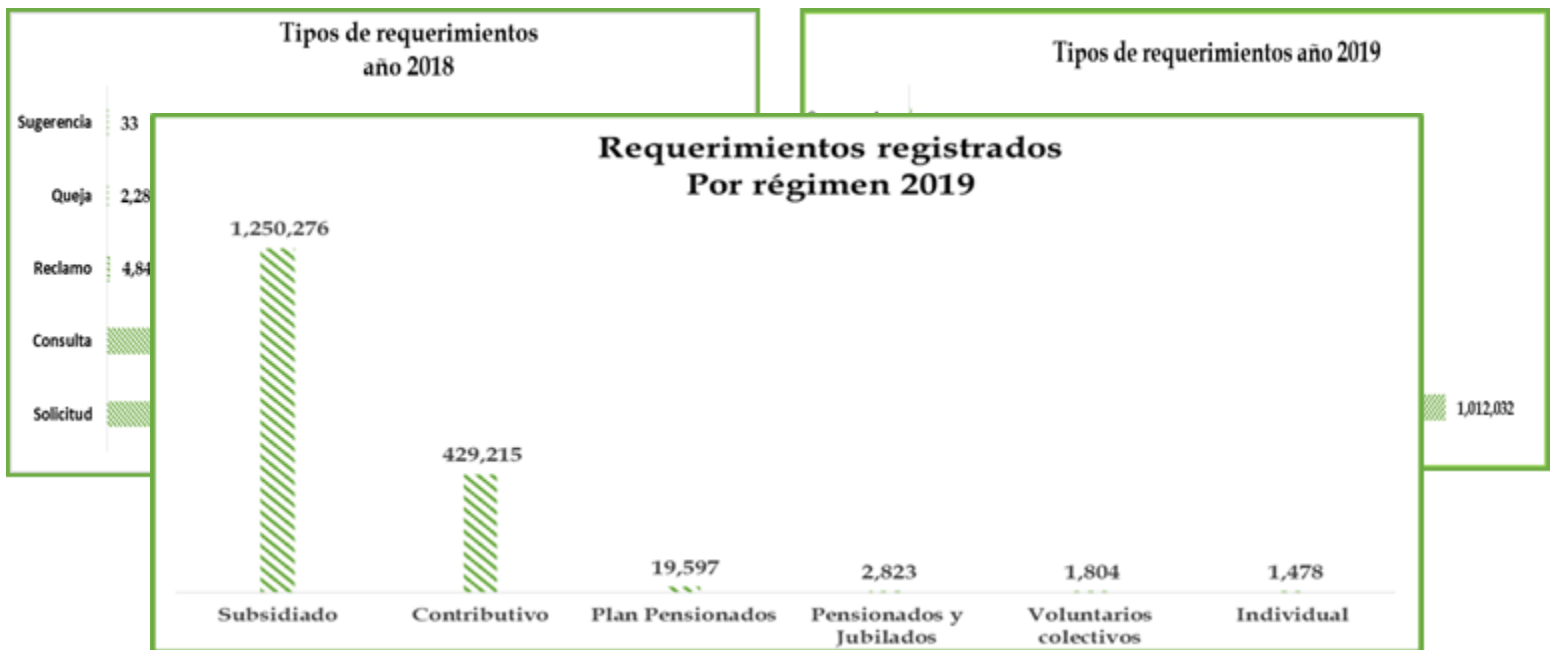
Tipos de requerimientos año 2018

Sugerencia 33
Queja 2,28
Reclamo 4,84
Consulta
Solicitud

Tipos de requerimientos año 2019

1,012,032

Requerimientos registrados Por régimen 2019

1,250,276
429,215
19,597
2,823
1,804
1,478

Subsidiado
Contributivo
Plan Pensionados
Pensionados y Jubilados
Voluntarios colectivos
Individual